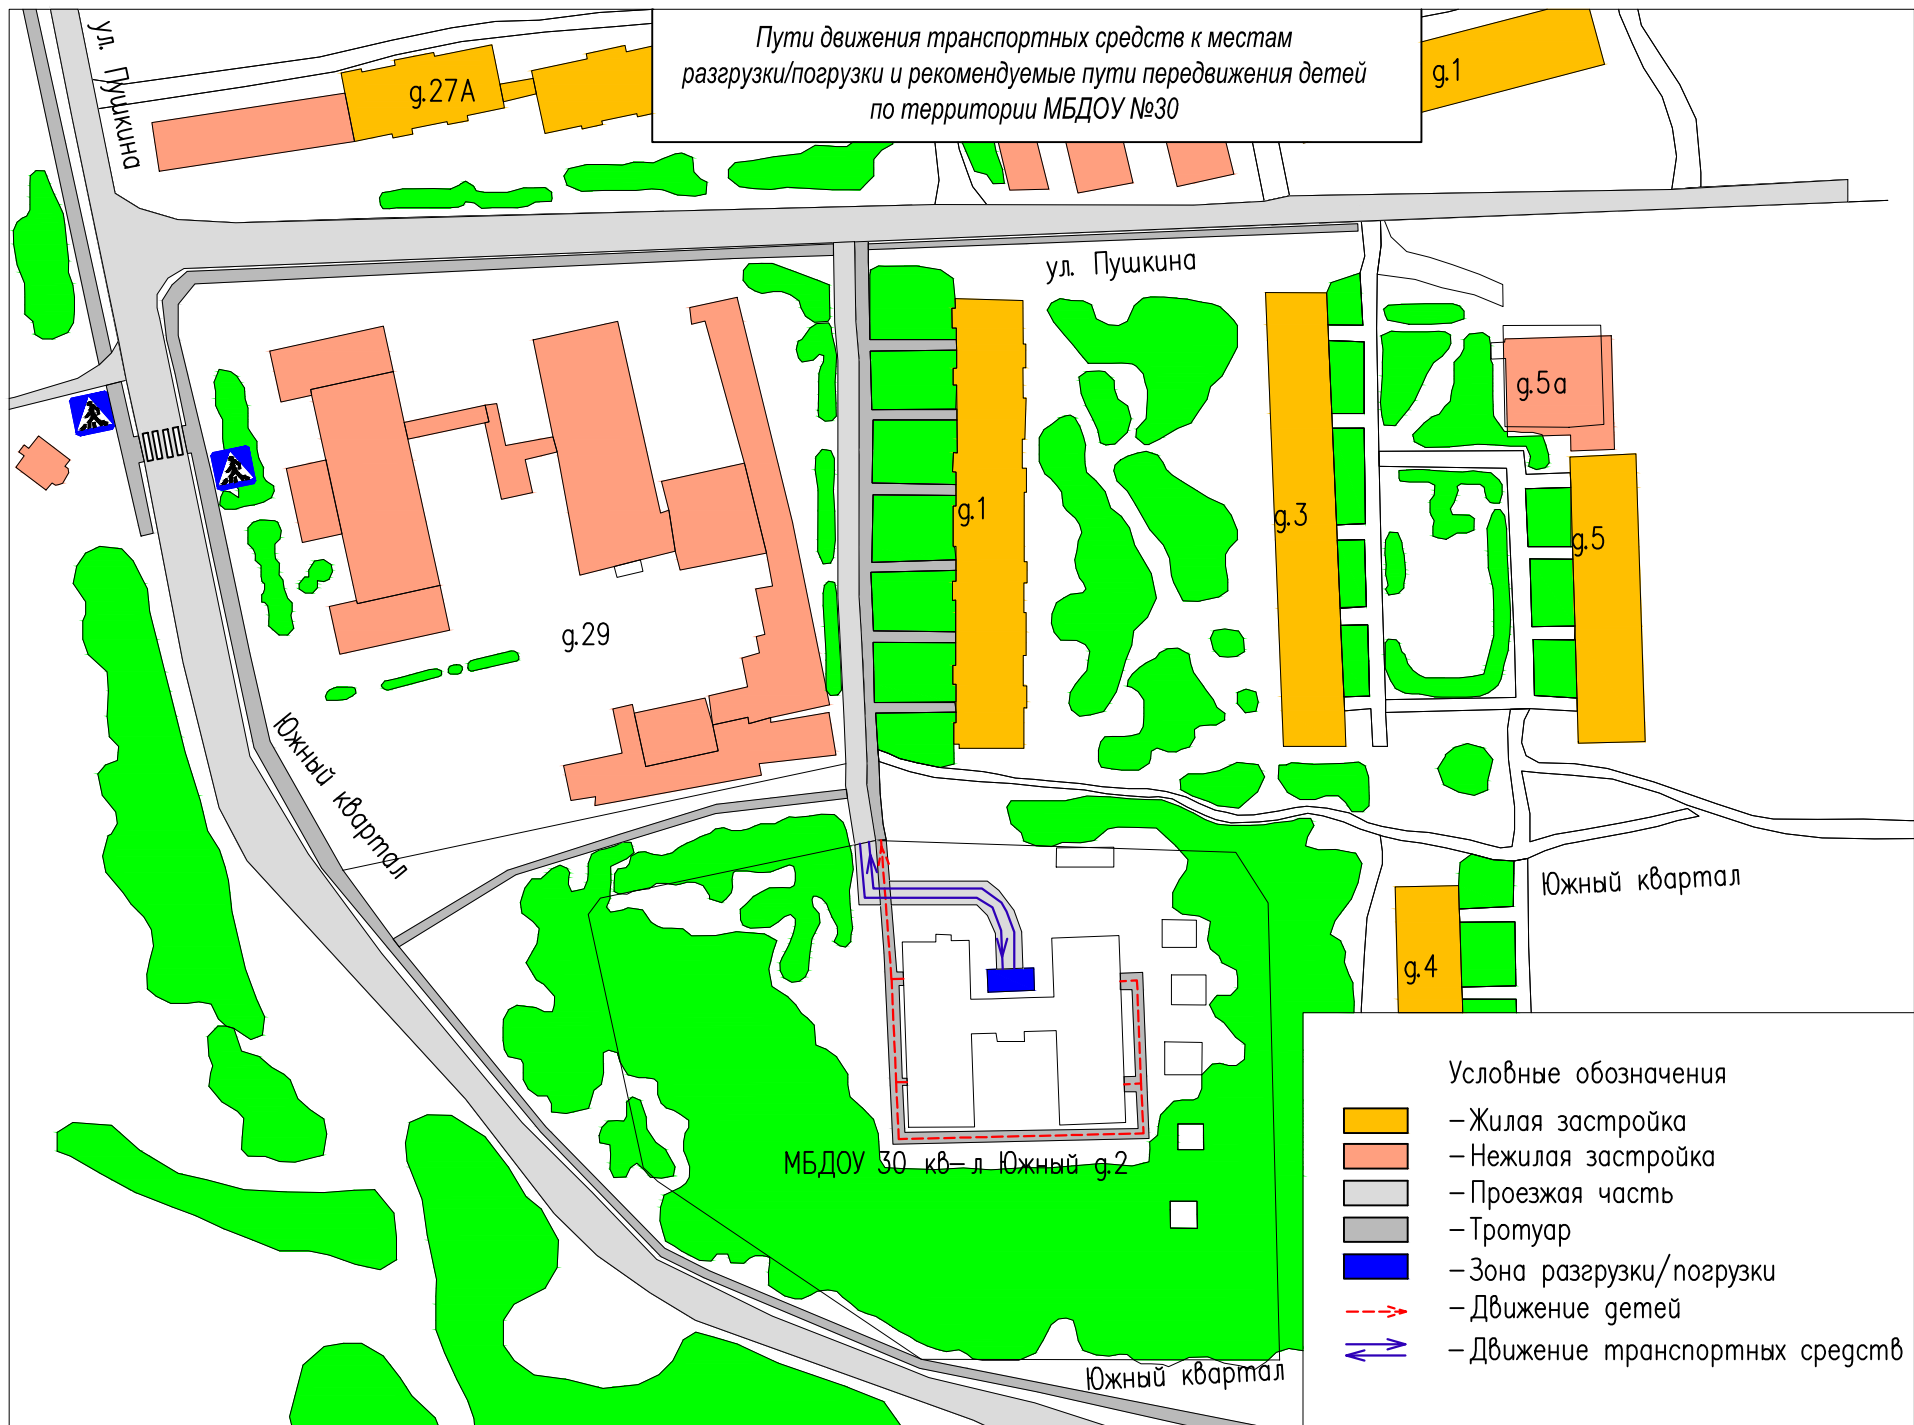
Пути движения транспортных средств к местам разгрузки/погрузки и рекомендуемые пути передвижения детей по территории МБДОУ №30

ул. Пушкина

д.27А

д.1

ул. Пушкина

д.29

д.1

д.3

д.5а

д.5

Южный квартал

Южный квартал

д.4

МБДОУ 30 кв-л Южный д.2

Южный квартал

Условные обозначения

– Жилая застройка
– Нежилая застройка
– Проезжая часть
– Тротуар
– Зона разгрузки/погрузки
– Движение детей
– Движение транспортных средств